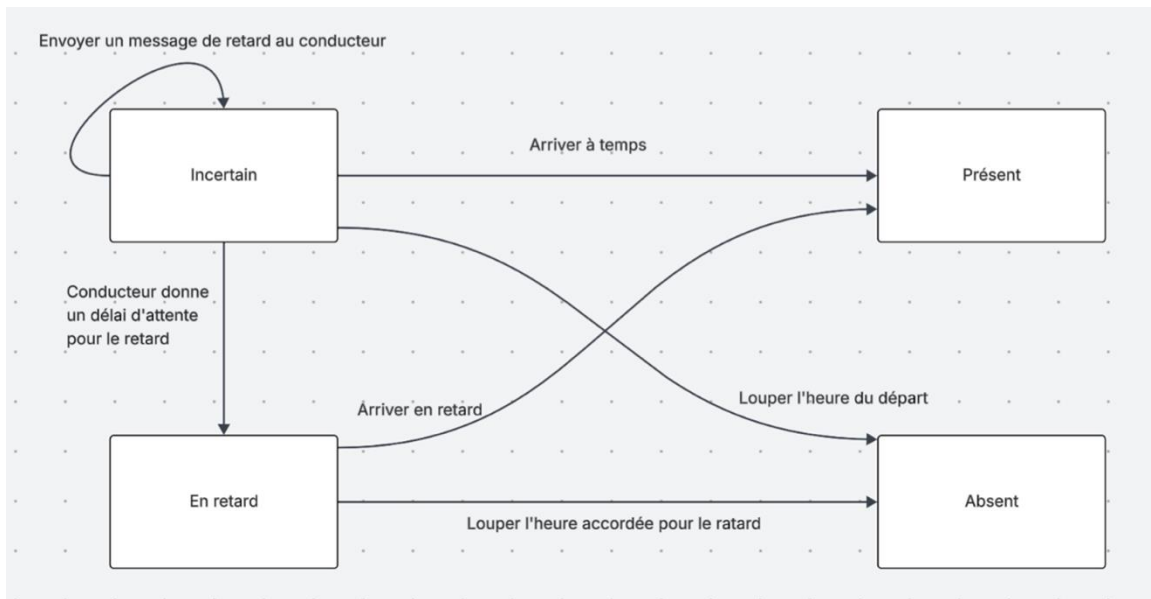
Envoyer un message de retard au conducteur

Incertain

Arriver à temps

Présent

Conducteur donne un délai d'attente pour le retard

Arriver en retard

Louper l'heure du départ

En retard

Louper l'heure accordée pour le ratard

Absent